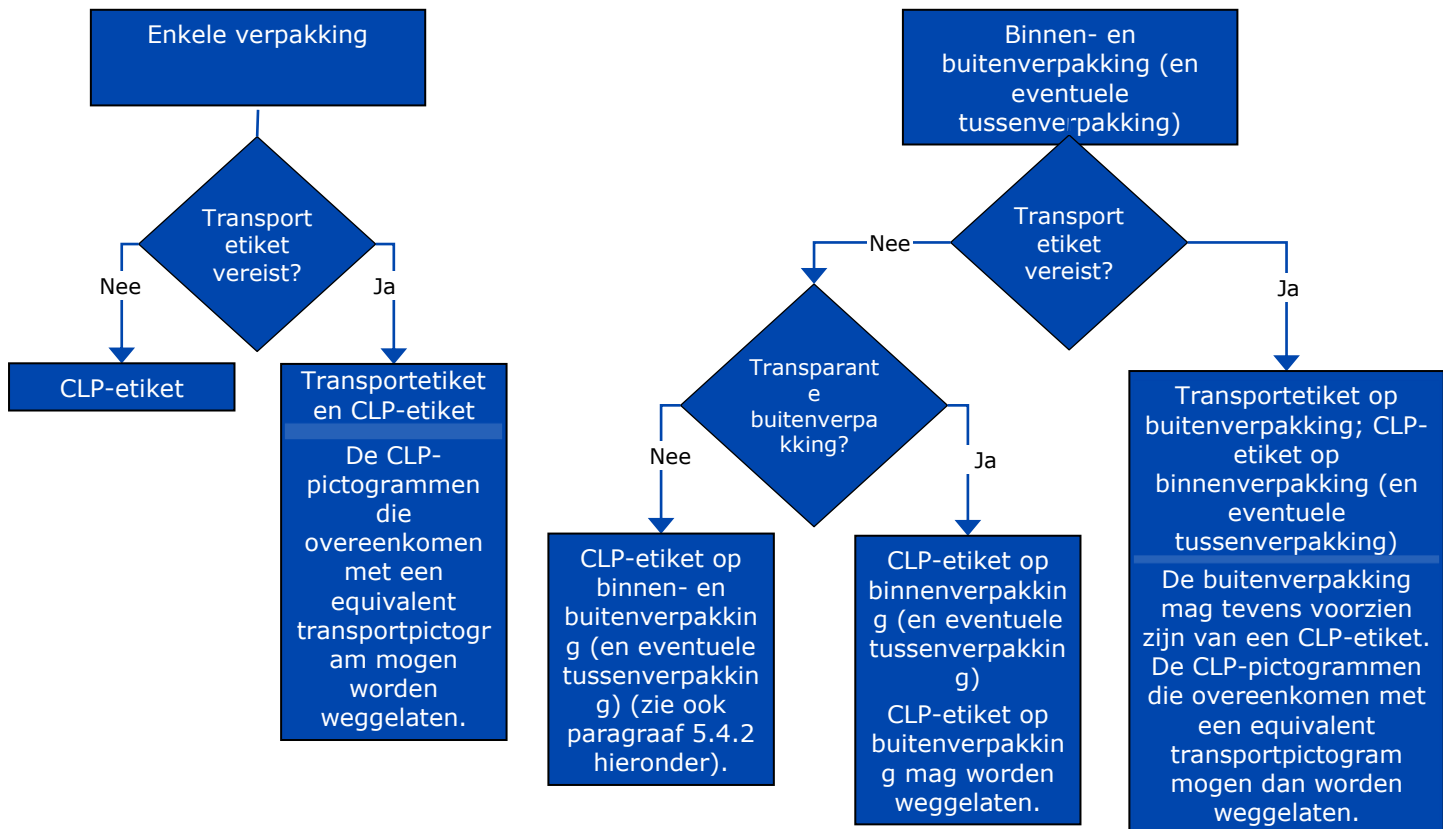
Enkele verpakking

Transport etiket vereist?

Nee

Ja

CLP-etiket

Transportetiket en CLP-etiket

De CLP-pictogrammen die overeenkomen met een equivalent transportpictogram mogen worden weggelaten.

Binnen- en buitenverpakking (en eventuele tussenverpakking)

Transport etiket vereist?

Nee

Ja

Transparante buitenverpakking?

Nee

Ja

CLP-etiket op binnen- en buitenverpakking (en eventuele tussenverpakking) (zie ook paragraaf 5.4.2 hieronder).

CLP-etiket op binnenverpakking (en eventuele tussenverpakking)

CLP-etiket op buitenverpakking mag worden weggelaten.

Transportetiket op buitenverpakking; CLP-etiket op binnenverpakking (en eventuele tussenverpakking)

De buitenverpakking mag tevens voorzien zijn van een CLP-etiket. De CLP-pictogrammen die overeenkomen met een equivalent transportpictogram mogen dan worden weggelaten.